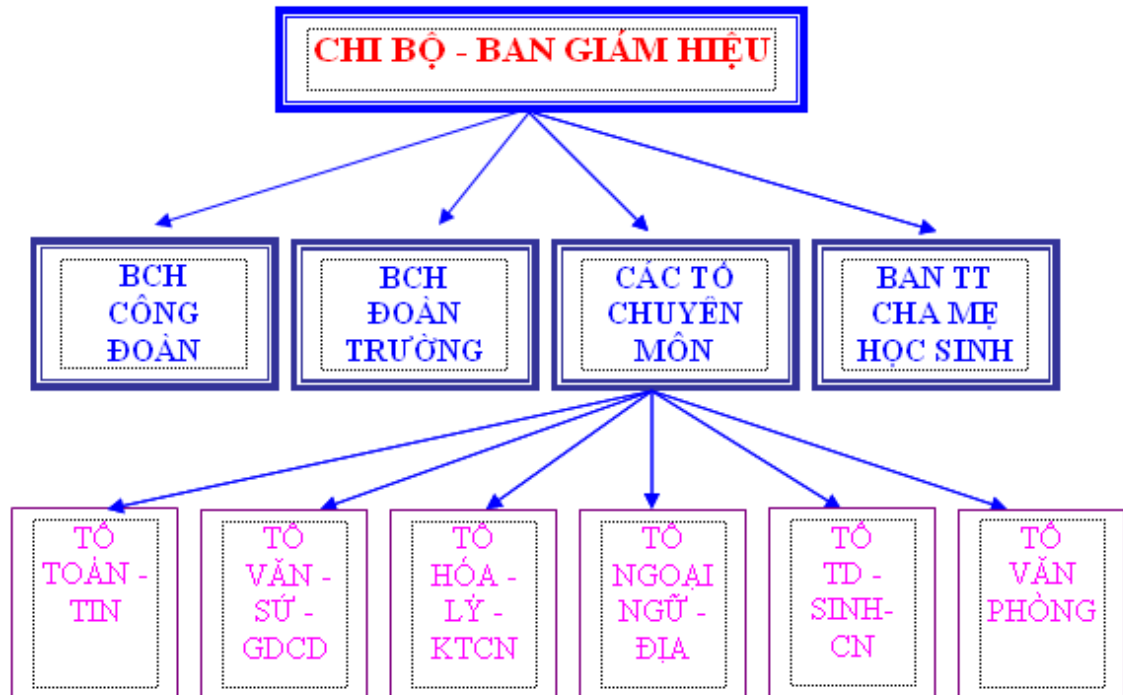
CHI BỘ - BAN GIÁM HIỆU

BCH CÔNG ĐOÀN

BCH ĐOÀN TRƯỜNG

CÁC TỔ CHUYÊN MÔN

BAN TT CHA MẸ HỌC SINH

TỔ TOÁN - TIN

TỔ VĂN - SỬ - GDCD

TỔ HÓA - LÝ - KTCN

TỔ NGOẠI NGỮ - ĐỊA

TỔ TD - SINH- CN

TỔ VĂN PHÒNG